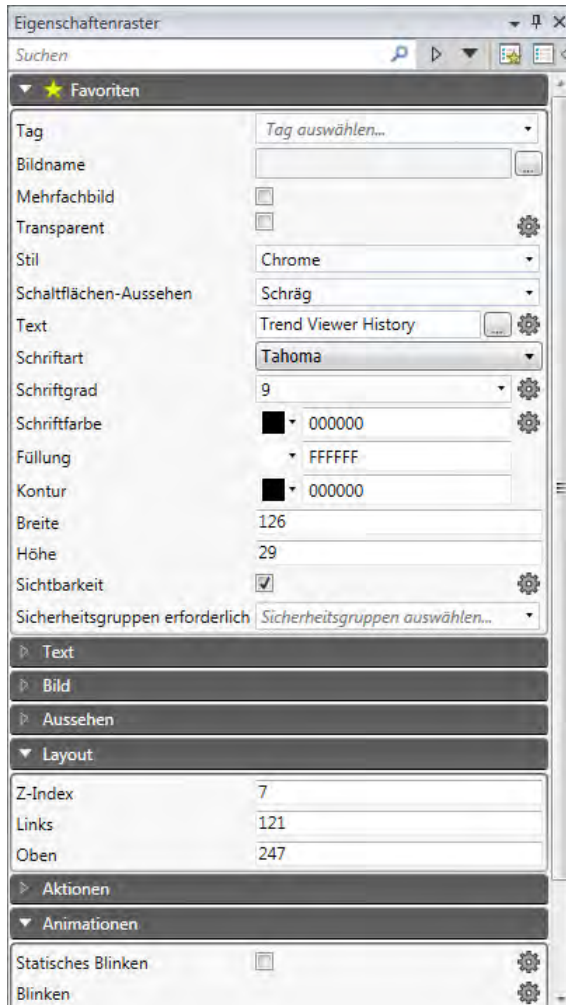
Eigenschaftenraster

Suchen

Favoriten

| | |
|---|---|
| Tag | Tag auswählen... |
| Bildname | |
| Mehrfachbild | |
| Transparent | |
| Stil | Chrome |
| Schaltflächen-Aussehen | Schräg |
| Text | Trend Viewer History |
| Schriftart | Tahoma |
| Schriftgrad | 9 |
| Schriftfarbe | 000000 |
| Füllung | FFFFFF |
| Kontur | 000000 |
| Breite | 126 |
| Höhe | 29 |
| Sichtbarkeit | |
| Sicherheitsgruppen erforderlich | Sicherheitsgruppen auswählen... |

Text

Bild

Aussehen

Layout

| | |
|---|---|
| Z-Index | 7 |
| Links | 121 |
| Oben | 247 |

Aktionen

Animationen

Statisches Blinken

Blinken